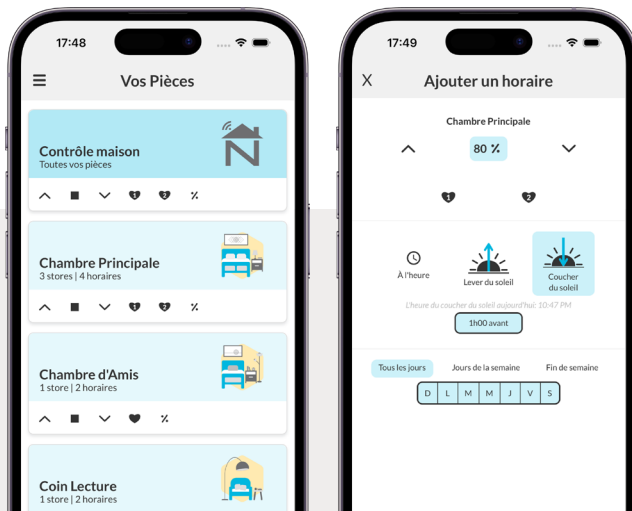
17:48

Vos Pièces

Contrôle maison
Toutes vos pièces

1 2 %

Chambre Principale
3 stores | 4 horaires

1 2 %

Chambre d'Amis
1 store | 2 horaires

%

Coin Lecture
1 store | 2 horaires

17:49

X Ajouter un horaire

Chambre Principale

80 %

1 2

À l'heure

Lever du soleil

Coucher du soleil

L'heure du coucher du soleil aujourd'hui: 10:47 PM

1h00 avant

Tous les jours

Jours de la semaine

Fin de semaine

| D | L | M | M | J | V | S |